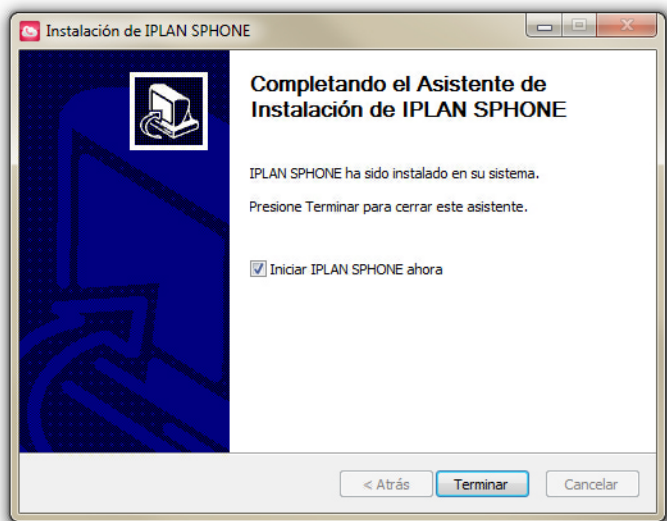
Instalación de IPLAN SPHONE

Completando el Asistente de Instalación de IPLAN SPHONE

IPLAN SPHONE ha sido instalado en su sistema.

Presione Terminar para cerrar este asistente.

Iniciar IPLAN SPHONE ahora

< Atrás

Terminar

Cancelar